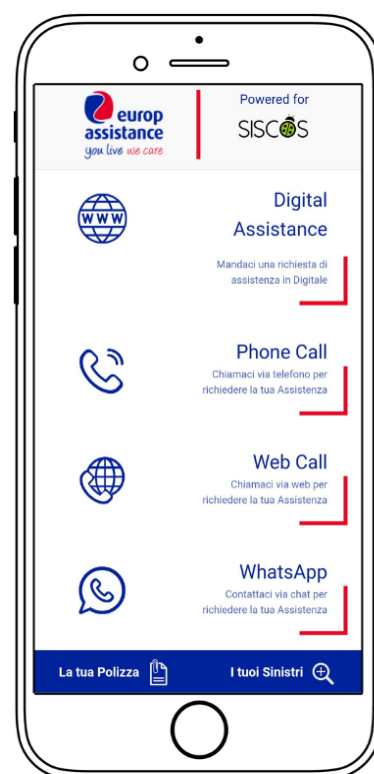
europ assistance
you live we care

Powered for
SISCOS

WWW

Digital Assistance

Mandaci una richiesta di assistenza in Digitale

Phone Call

Chiamaci via telefono per richiedere la tua Assistenza

Web Call

Chiamaci via web per richiedere la tua Assistenza

WhatsApp

Contattaci via chat per richiedere la tua Assistenza

La tua Polizza

I tuoi Sinistri